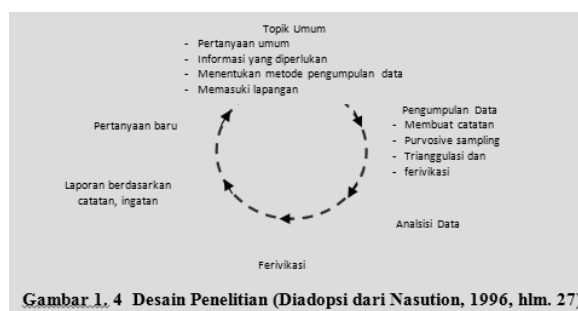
Topik Umum
- Pertanyaan umum
- Informasi yang diperlukan
- Menentukan metode pengumpulan data
- Memasuki lapangan

Pengumpulan Data
- Membuat catatan
- Purvosive sampling
- Trianggulasi dan
- ferivikasi

Analsisi Data

Ferivikasi

Laporan berdasarkan catatan, ingatan

Pertanyaan baru

Gambar 1. 4 Desain Penelitian (Diadopsi dari Nasution, 1996, hlm. 27)